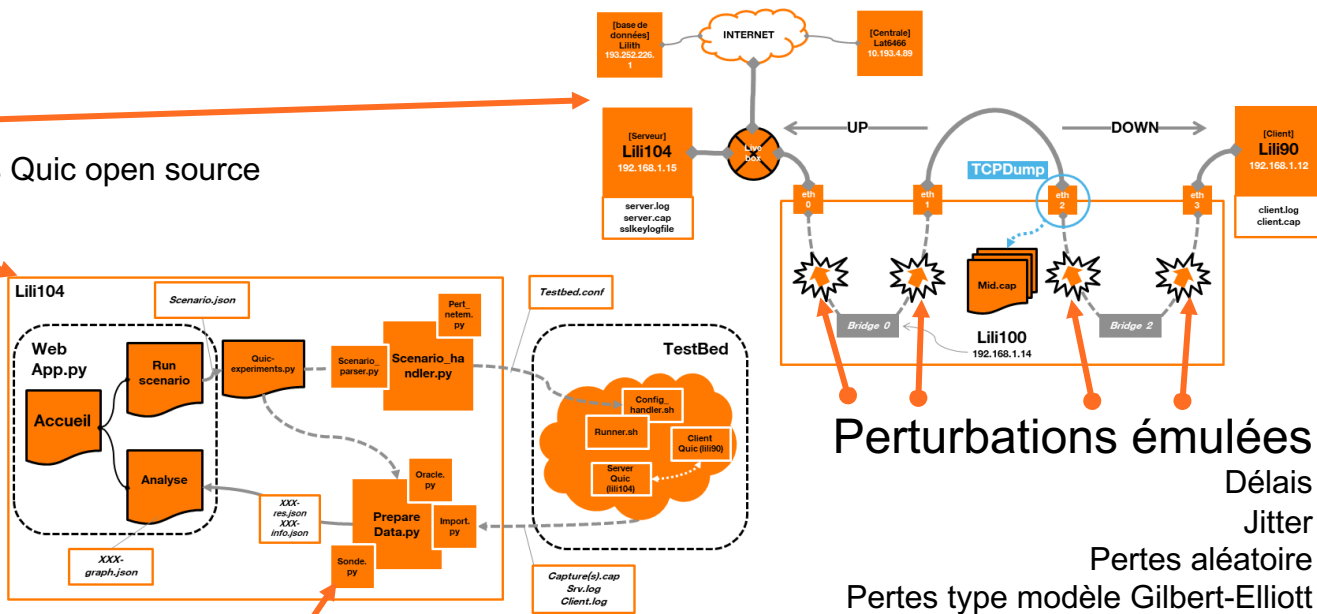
[base de données]
Lilith
193.252.226.1

INTERNET

[Centrale]
Lat6466
10.193.4.89

[Serveur]
Lili104
192.168.1.15

server.log
server.cap
sslkeylogfile

Live box

UP

DOWN

TCPDump

[Client]
Lili90
192.168.1.12

client.log
client.cap

eth 0
eth 1
eth 2
eth 3

Mid.cap

Bridge 0
Bridge 2

Lili100
192.168.1.14

Quic open source

Lili104

Scenario.json

Pert_netem.py

Testbed.conf

Web App.py

Run scenario

Quic-experiments.py

Scenario_parser.py

Scenario_handler.py

TestBed

Accueil

Config_handler.sh

Runner.sh

Client Quic (lili90)

Server Quic (lili104)

Analyse

Oracle.py

XXX-res.json
XXX-info.json

Prepare Data.py

Import.py

XXX-graph.json

Sonde.py

Capture(s).cap
Srv.log
Client.log

Perturbations émulées
Délais
Jitter
Pertes aléatoire
Pertes type modèle Gilbert-Elliott